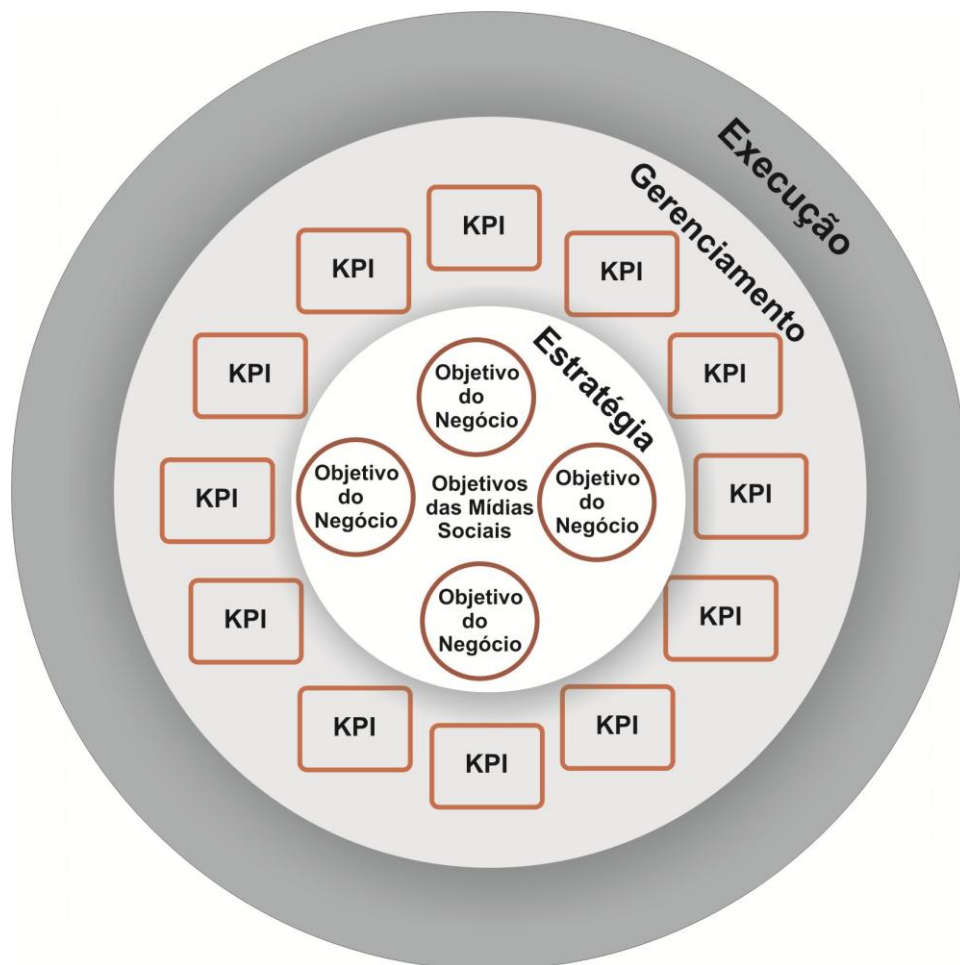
Execução

Gerenciamento

Estratégia

KPI

KPI

KPI

KPI

KPI

KPI

KPI

KPI

KPI

KPI

KPI

KPI

Objetivo do Negócio

Objetivo do Negócio

Objetivos das Mídias Sociais

Objetivo do Negócio

Objetivo do Negócio